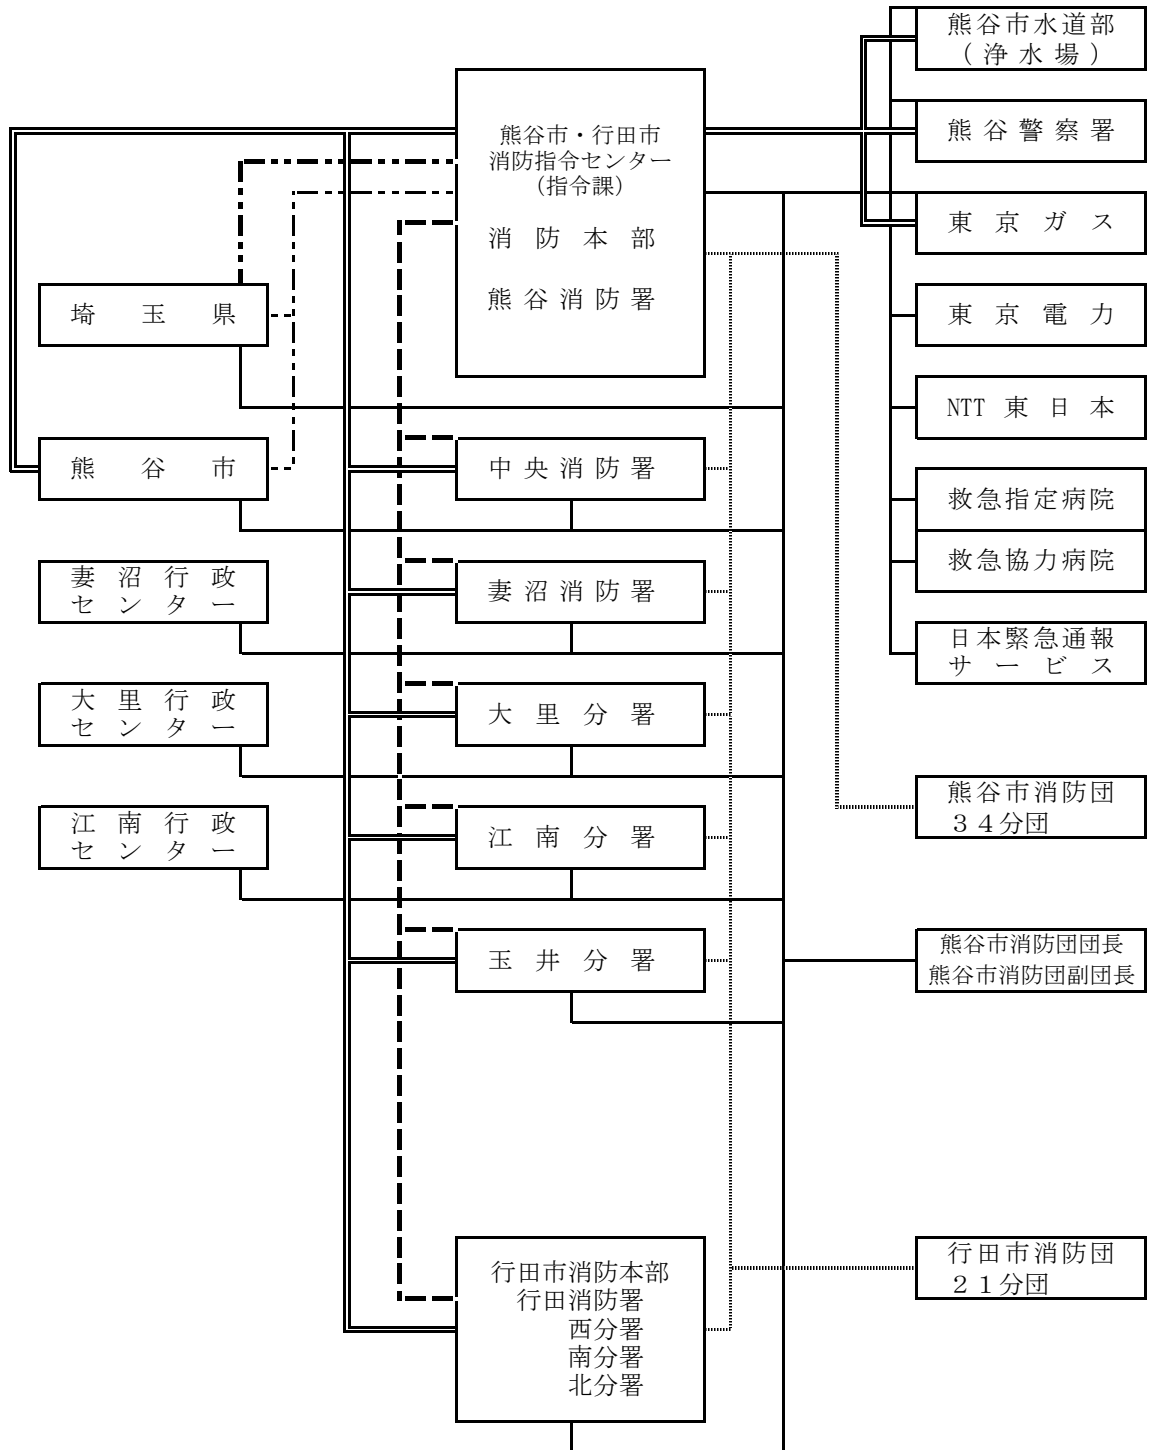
熊谷市水道部
（浄水場）

熊谷警察署

東京ガス

東京電力

NTT 東日本

救急指定病院

救急協力病院

日本緊急通報
サービス

熊谷市消防団
３４分団

熊谷市消防団団長
熊谷市消防団副団長

行田市消防団
２１分団

熊谷市・行田市
消防指令センター
（指令課）
消防本部
熊谷消防署

埼玉県

熊谷市

妻沼行政
センター

大里行政
センター

江南行政
センター

中央消防署

妻沼消防署

大里分署

江南分署

玉井分署

行田市消防本部
行田消防署
西分署
南分署
北分署